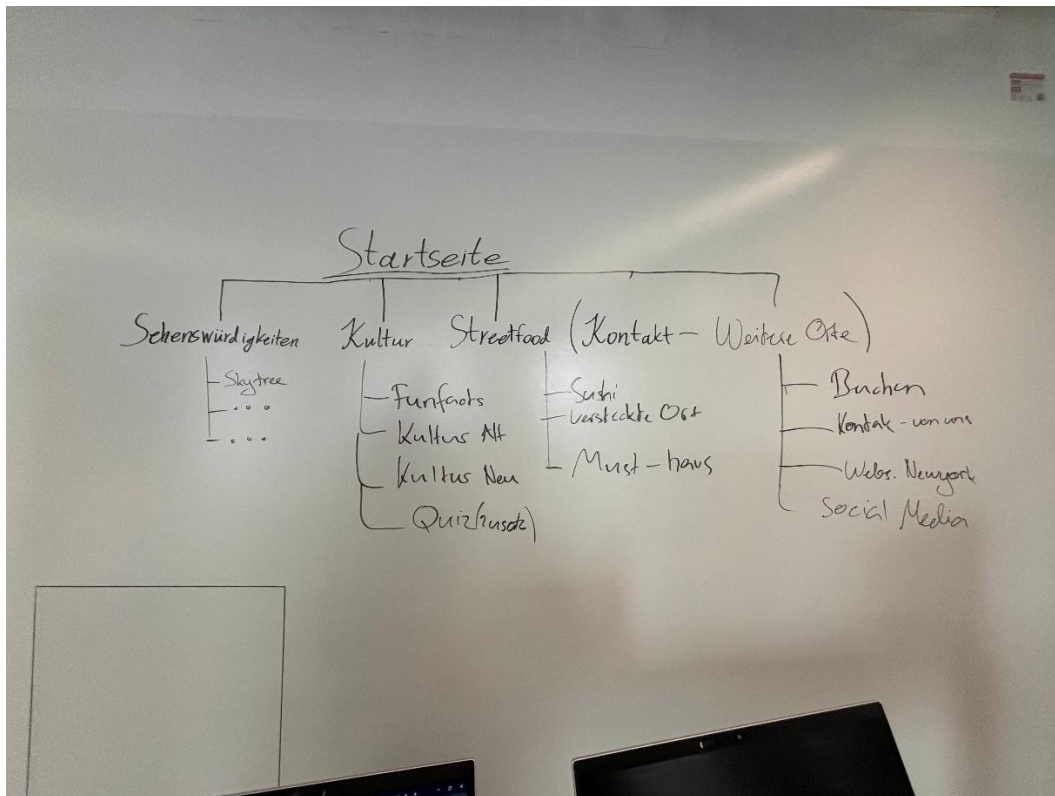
Startseite

Sehenswürdigkeiten
Skytree
...
...

Kultur
Funfacts
Kultur Alt
Kultur Neu
Quiz(zusatz)

Streetfood
Sushi
Versteckte Ort
Must - haus

(Kontakt - Weitere Orte)
Buchen
Kontakt - von uns
Webs. Newyork
Social Media